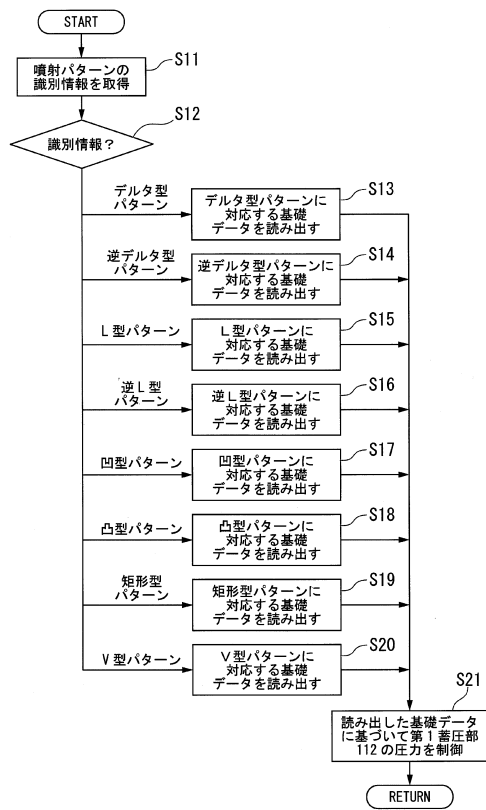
START

S11
噴射パターンの識別情報を取得

S12
識別情報？

デルタ型パターン
S13
デルタ型パターンに対応する基礎データを読み出す

逆デルタ型パターン
S14
逆デルタ型パターンに対応する基礎データを読み出す

L型パターン
S15
L型パターンに対応する基礎データを読み出す

逆L型パターン
S16
逆L型パターンに対応する基礎データを読み出す

凹型パターン
S17
凹型パターンに対応する基礎データを読み出す

凸型パターン
S18
凸型パターンに対応する基礎データを読み出す

矩形型パターン
S19
矩形型パターンに対応する基礎データを読み出す

V型パターン
S20
V型パターンに対応する基礎データを読み出す

S21
読み出した基礎データに基づいて第1蓄圧部112の圧力を制御

RETURN